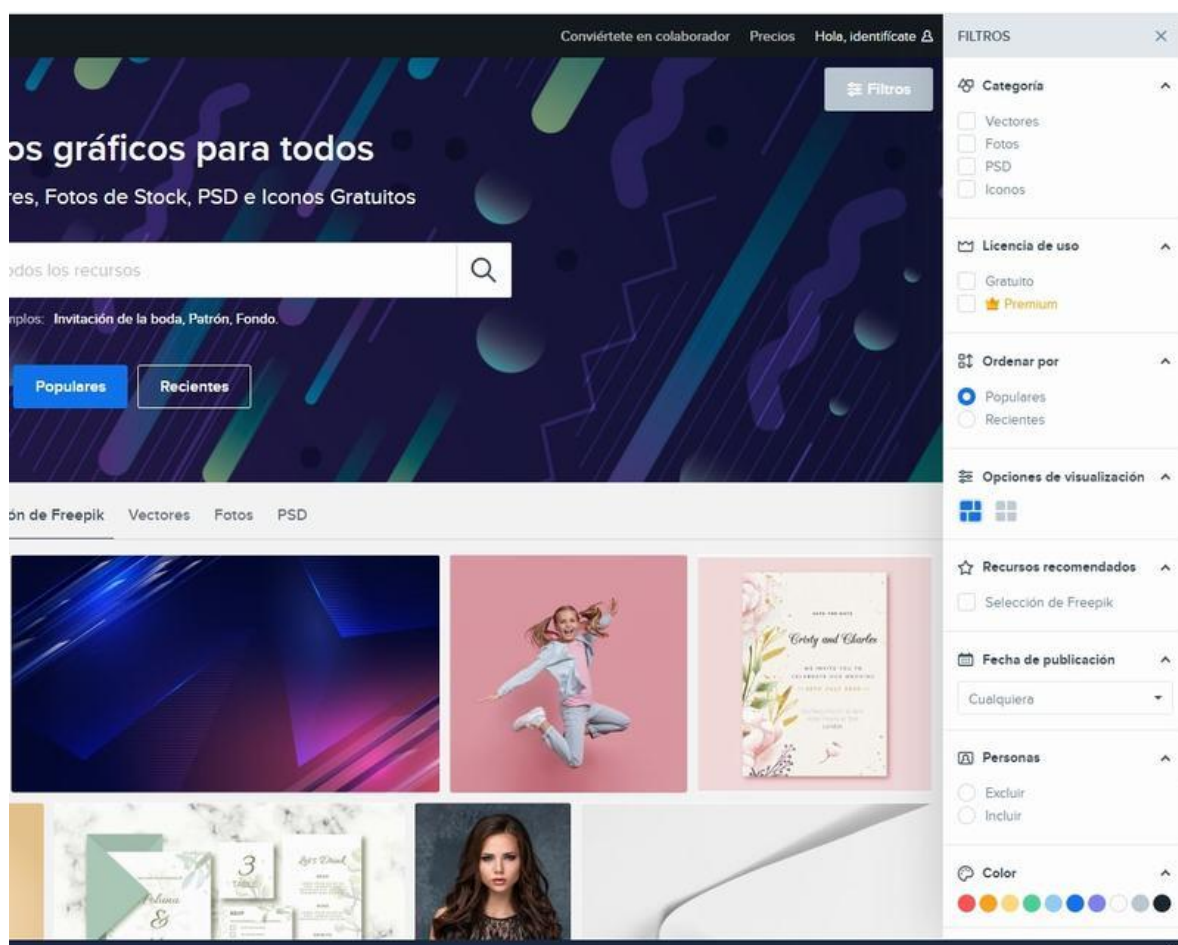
Conviértete en colaborador Precios Hola, identifícate

Filtros

os gráficos para todos

res, Fotos de Stock, PSD e Iconos Gratuitos

odos los recursos

mplos: Invitación de la boda, Patrón, Fondo.

Populares Recientes

ón de Freepik Vectores Fotos PSD

Cristy and Charles

FILTROS ×

Categoría
Vectores
Fotos
PSD
Iconos

Licencia de uso
Gratuito
Premium

Ordenar por
Populares
Recientes

Opciones de visualización

Recursos recomendados
Selección de Freepik

Fecha de publicación
Cualquiera

Personas
Excluir
Incluir

Color